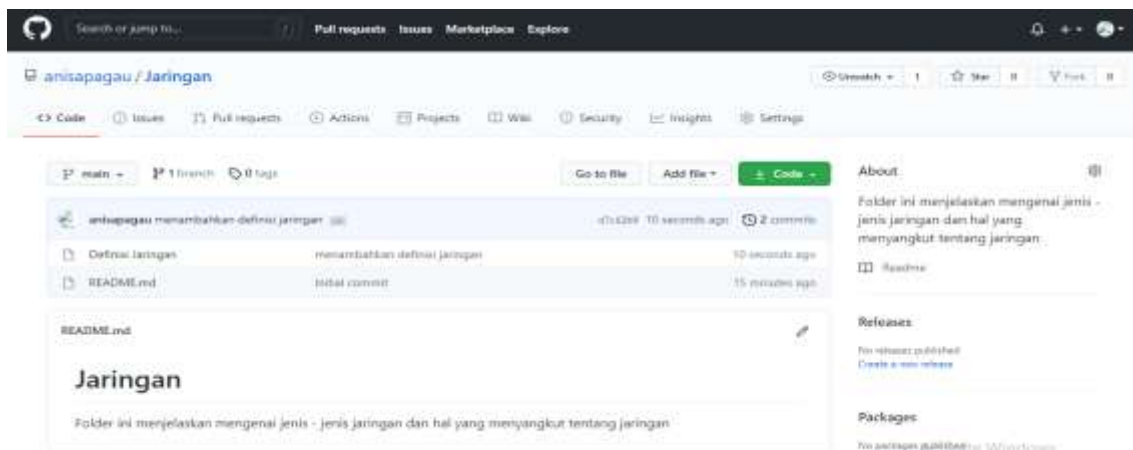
Search or jump to... / Pull requests Issues Marketplace Explore

anisapagau / Jaringan

Unwatch 1 Star 0 Fork 0

<> Code Issues Pull requests Actions Projects Wiki Security Insights Settings

main 1 branch 0 tags

Go to file Add file Code

anisapagau menambahkan definisi jaringan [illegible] 10 seconds ago 2 commits

Definisi Jaringan menambahkan definisi jaringan 10 seconds ago

README.md Initial commit 15 minutes ago

README.md

Jaringan

Folder ini menjelaskan mengenai jenis - jenis jaringan dan hal yang menyangkut tentang jaringan

About

Folder ini menjelaskan mengenai jenis - jenis jaringan dan hal yang menyangkut tentang jaringan

Readme

Releases

No releases published
Create a new release

Packages

No packages published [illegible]